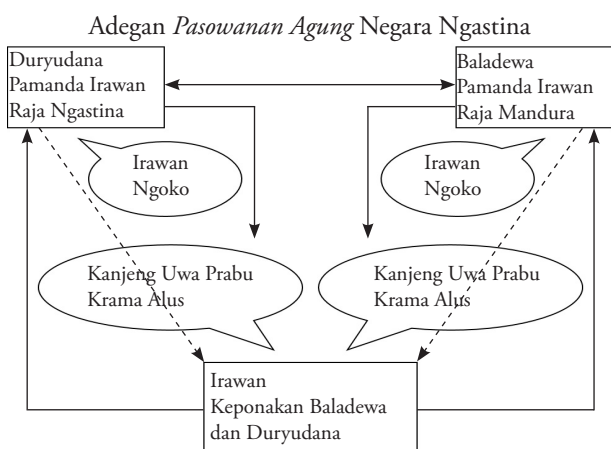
Adegan *Pasowanan Agung* Negara Ngastina

Duryudana
Pamanda Irawan
Raja Ngastina

Baladewa
Pamanda Irawan
Raja Mandura

Irawan
Ngoko

Irawan
Ngoko

Kanjeng Uwa Prabu
Krama Alus

Kanjeng Uwa Prabu
Krama Alus

Irawan
Keponakan Baladewa
dan Duryudana